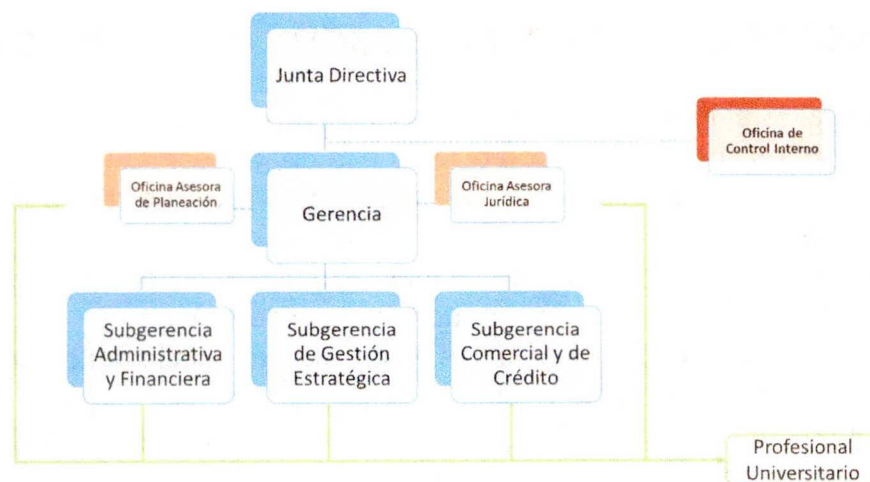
Junta Directiva

Oficina de Control Interno

Oficina Asesora de Planeación

Gerencia

Oficina Asesora Jurídica

Subgerencia Administrativa y Financiera

Subgerencia de Gestión Estratégica

Subgerencia Comercial y de Crédito

Profesional Universitario